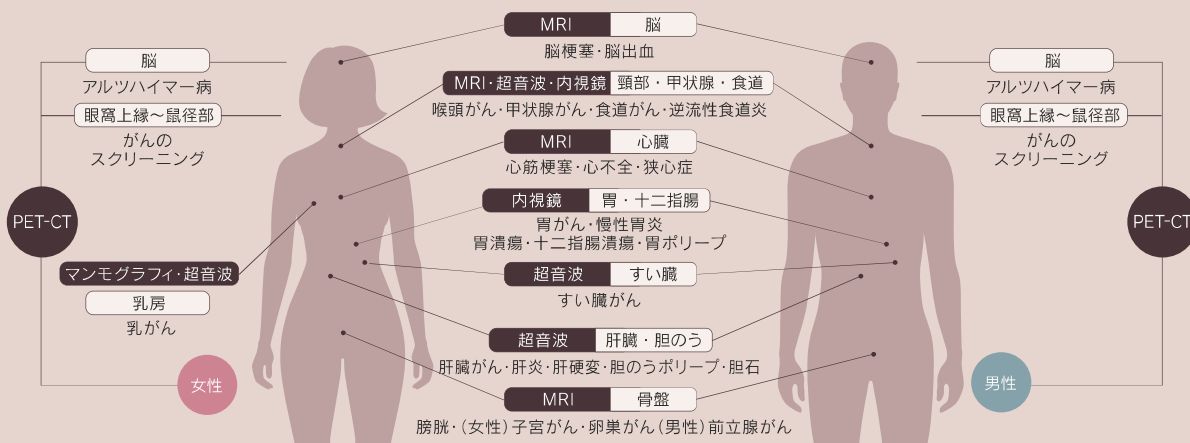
MRI 脳
脳梗塞・脳出血

MRI・超音波・内視鏡 頸部・甲状腺・食道
喉頭がん・甲状腺がん・食道がん・逆流性食道炎

MRI 心臓
心筋梗塞・心不全・狭心症

内視鏡 胃・十二指腸
胃がん・慢性胃炎
胃潰瘍・十二指腸潰瘍・胃ポリープ

超音波 すい臓
すい臓がん

超音波 肝臓・胆のう
肝臓がん・肝炎・肝硬変・胆のうポリープ・胆石

MRI 骨盤
膀胱・(女性)子宮がん・卵巣がん(男性)前立腺がん

脳
アルツハイマー病
眼窩上縁～鼠径部
がんの
スクリーニング
PET-CT
マンモグラフィ・超音波
乳房
乳がん
女性

脳
アルツハイマー病
眼窩上縁～鼠径部
がんの
スクリーニング
PET-CT
男性